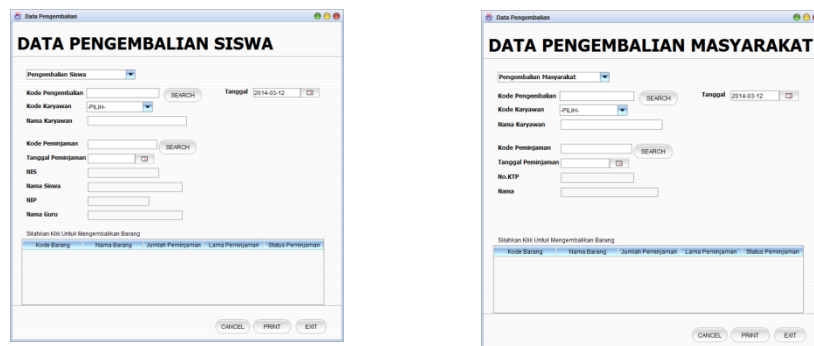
Data Pengembalian

DATA PENGEMBALIAN SISWA

Pengembalian Siswa

Kode Pengembalian SEARCH Tanggal 2014-03-12

Kode Karyawan -PILIH-

Nama Karyawan

Kode Peminjaman SEARCH

Tanggal Peminjaman

NIS

Nama Siswa

NIP

Nama Guru

Silahkan Klik Untuk Mengembalikan Barang

| Kode Barang | Nama Barang | Jumlah Peminjaman | Lama Peminjaman | Status Peminjaman |
|---|---|---|---|---|

CANCEL PRINT EXIT

Data Pengembalian

DATA PENGEMBALIAN MASYARAKAT

Pengembalian Masyarakat

Kode Pengembalian SEARCH Tanggal 2014-03-12

Kode Karyawan -PILIH-

Nama Karyawan

Kode Peminjaman SEARCH

Tanggal Peminjaman

No.KTP

Nama

Silahkan Klik Untuk Mengembalikan Barang

| Kode Barang | Nama Barang | Jumlah Peminjaman | Lama Peminjaman | Status Peminjaman |
|---|---|---|---|---|

CANCEL PRINT EXIT